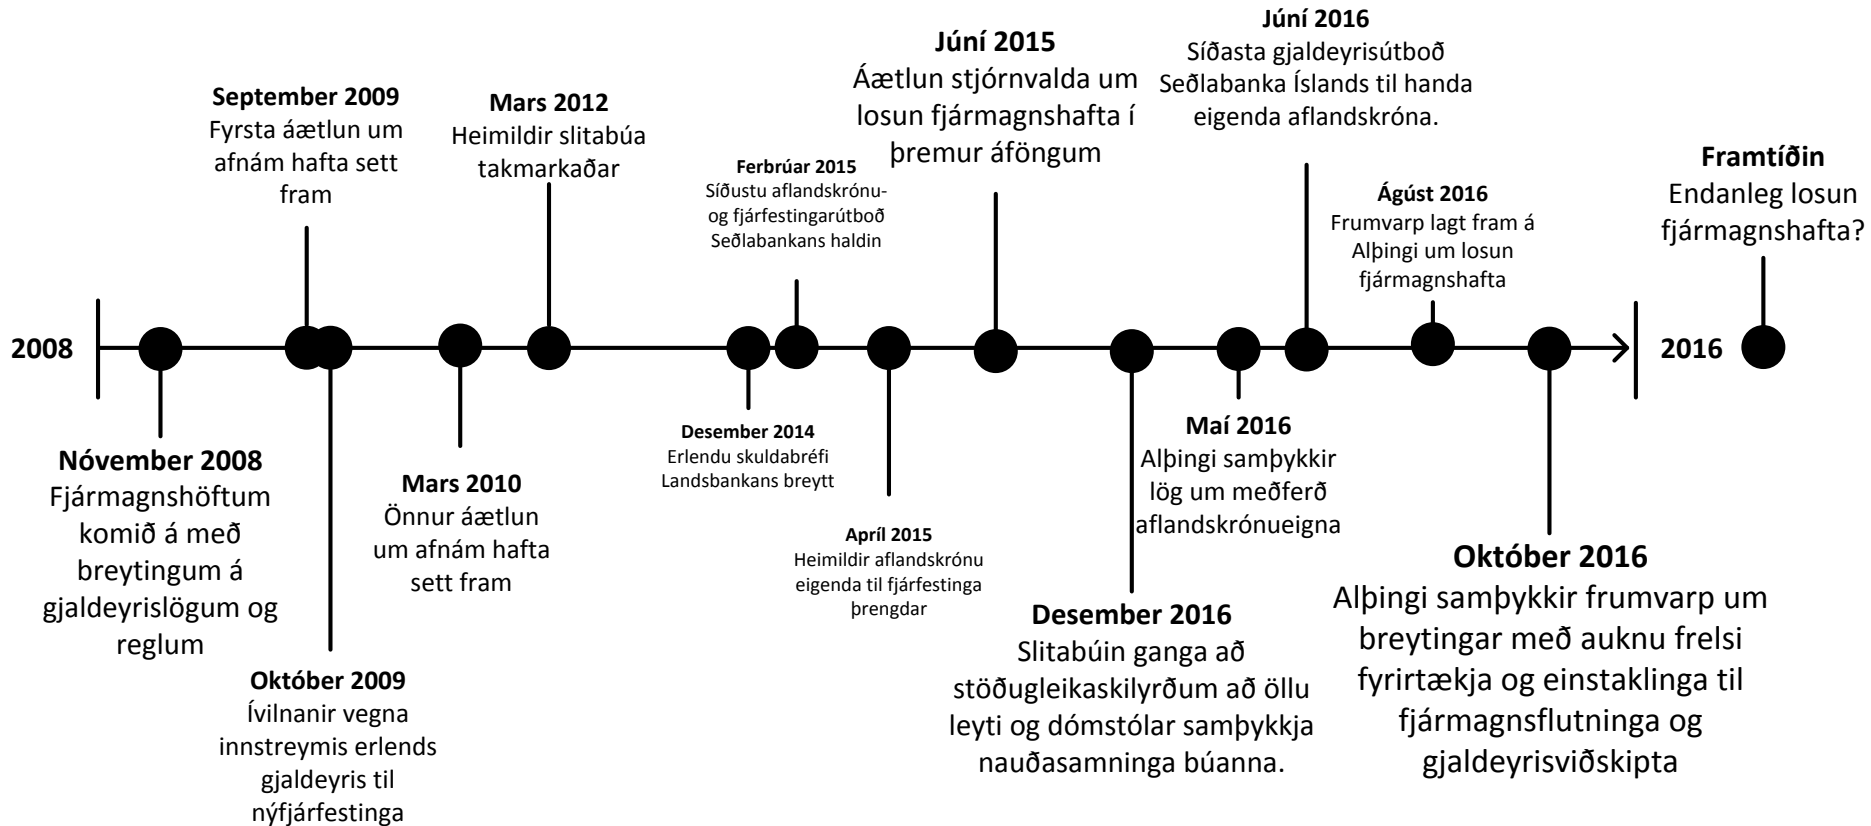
2008

Nóvember 2008
Fjármagnshöftum komið á með breytingum á gjaldeyrislögum og reglum

September 2009
Fyrsta áætlun um afnám hafta sett fram

Október 2009
Ívilnanir vegna innstreymis erlends gjaldeyris til nýfjárfestinga

Mars 2010
Önnur áætlun um afnám hafta sett fram

Mars 2012
Heimildir slitabúa takmarkaðar

Desember 2014
Erlendu skuldabréfi Landsbankans breytt

Ferbrúar 2015
Síðustu aflandskrónu- og fjárfestingarútboð Seðlabankans haldin

Apríl 2015
Heimildir aflandskrónu eigenda til fjárfestinga þrengdar

Júní 2015
Áætlun stjórnvalda um losun fjármagnshafta í þremur áföngum

Desember 2016
Slitabúin ganga að stöðugleikaskilyrðum að öllu leyti og dómstólar samþykkja nauðasamninga búanna.

Maí 2016
Alþingi samþykkir lög um meðferð aflandskrónueigna

Júní 2016
Síðasta gjaldeyrisútboð Seðlabanka Íslands til handa eigenda aflandskróna.

Ágúst 2016
Frumvarp lagt fram á Alþingi um losun fjármagnshafta

Október 2016
Alþingi samþykkir frumvarp um breytingar með auknu frelsi fyrirtækja og einstaklinga til fjármagnsflutninga og gjaldeyrisviðskipta

2016

Framtíðin
Endanleg losun fjármagnshafta?